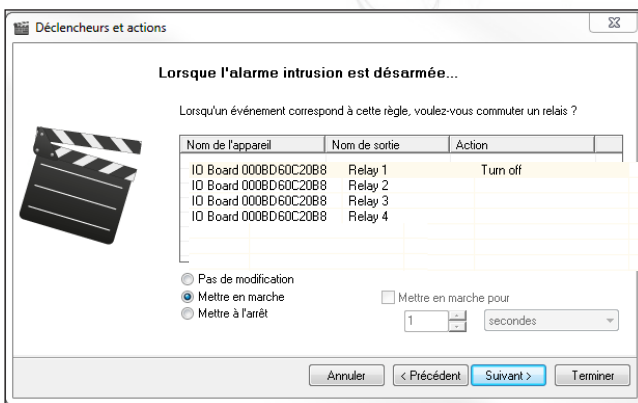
Déclencheurs et actions

Lorsque l'alarme intrusion est désarmée...

Lorsqu'un événement correspond à cette règle, voulez-vous commuter un relais ?

| Nom de l'appareil | Nom de sortie | Action |
|---|---|---|
| IO Board 000BD60C20B8 | Relay 1 | Turn off |
| IO Board 000BD60C20B8 | Relay 2 | |
| IO Board 000BD60C20B8 | Relay 3 | |
| IO Board 000BD60C20B8 | Relay 4 | |

Pas de modification
Mettre en marche
Mettre à l'arrêt

Mettre en marche pour
1
secondes

Annuler
< Précédent
Suivant >
Terminer